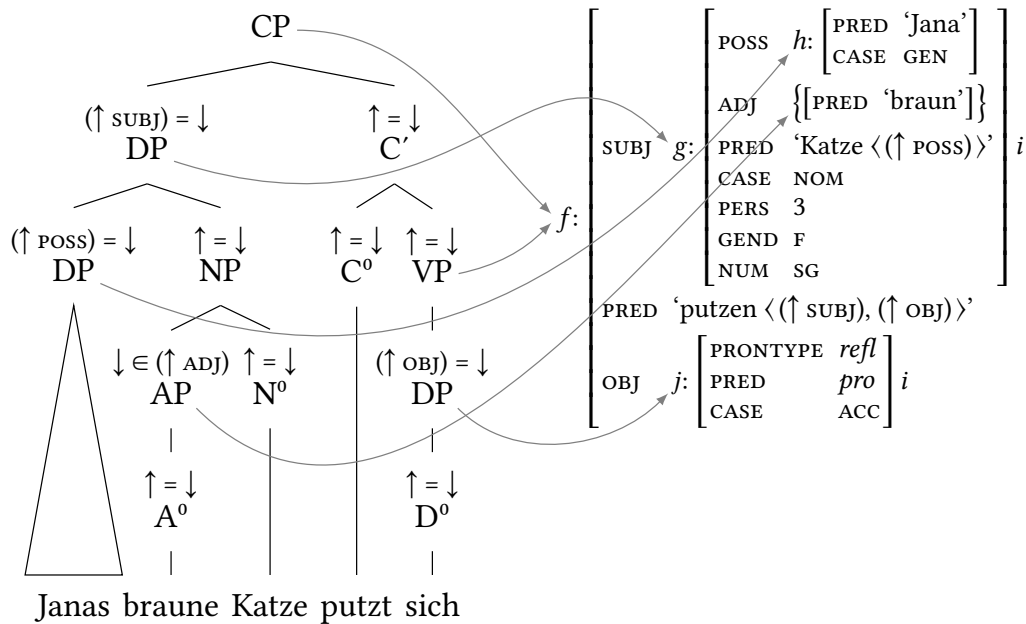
CP

(↑ SUBJ) = ↓
DP

↑ = ↓
C′

(↑ POSS) = ↓
DP

↑ = ↓
NP

↑ = ↓
$C^0$

↑ = ↓
VP

↓ ∈ (↑ ADJ)
AP

↑ = ↓
$N^0$

(↑ OBJ) = ↓
DP

↑ = ↓
$A^0$

↑ = ↓
$D^0$

Janas braune Katze putzt sich

| | | |
|---|---|---|
| f: SUBJ | g: | POSS h: [PRED 'Jana', CASE GEN] |
| | | ADJ {[PRED 'braun']} |
| | | PRED 'Katze ⟨(↑ POSS)⟩' |
| | | CASE NOM |
| | | PERS 3 |
| | | GEND F |
| | | NUM SG |
| | i | |
| PRED | 'putzen ⟨(↑ SUBJ), (↑ OBJ)⟩' | |
| OBJ | j: | PRONTYPE *refl* |
| | | PRED *pro* |
| | | CASE ACC |
| | i | |